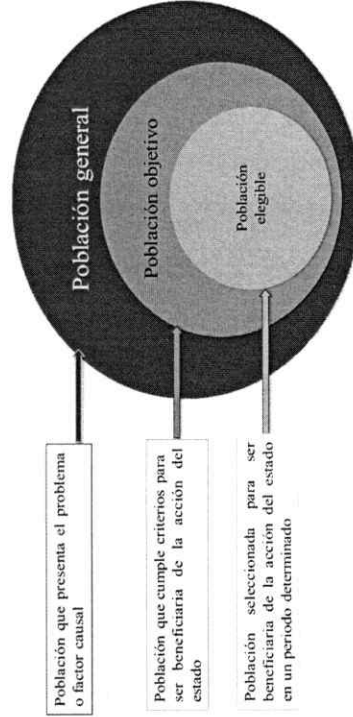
Población general

Población objetivo

Población elegible

Población que presenta el problema o factor causal

Población que cumple criterios para ser beneficiaria de la acción del estado

Población seleccionada para ser beneficiaria de la acción del estado en un periodo determinado